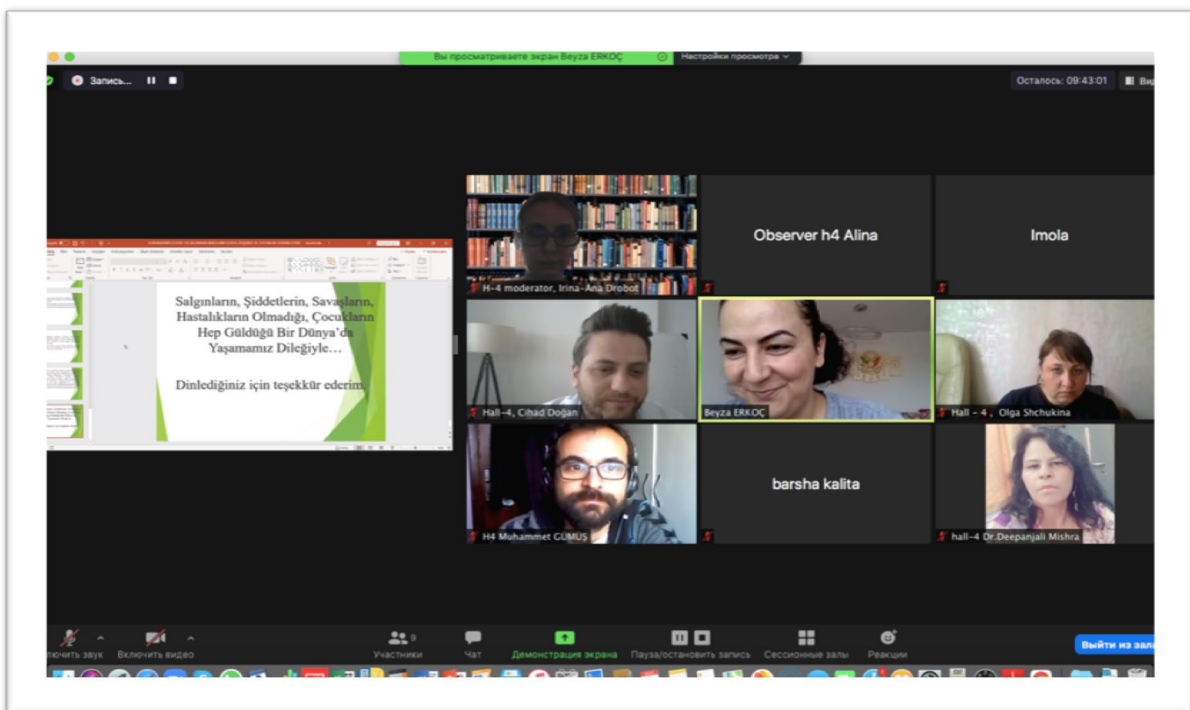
Вы просматриваете экран Beyza ERKOÇ

Настройки просмотра

Запись...

Осталось: 09:43:01

Вид

Salgınların, Şiddetlerin, Savaşların, Hastalıkların Olmadığı, Çocukların Hep Güldüğü Bir Dünya'da Yaşamamız Dileğiyle…

Dinlediğiniz için teşekkür ederim.

H-4 moderator, Irina-Ana Drobot

Observer h4 Alina

Imola

Hall-4, Cihad Doğan

Beyza ERKOÇ

Hall - 4 , Olga Shchukina

H4 Muhammet GÜMÜŞ

barsha kalita

hall-4 Dr.Deepanjali Mishra

ключить звук

Включить видео

Участники 9

Чат

Демонстрация экрана

Пауза/остановить запись

Сессионные залы

Реакции

Выйти из зала